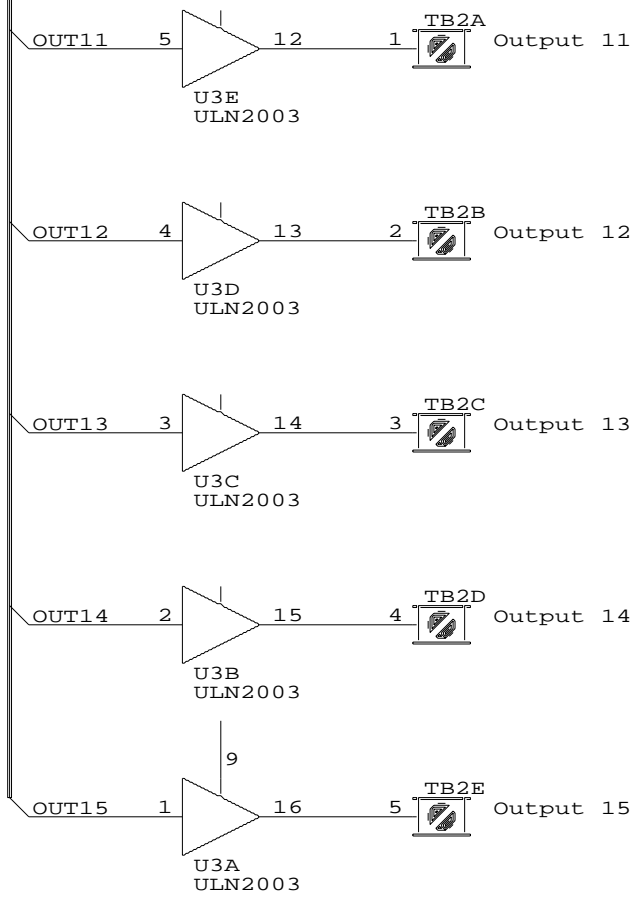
OUT11 5 12 1 TB2A Output 11
U3E
ULN2003

OUT12 4 13 2 TB2B Output 12
U3D
ULN2003

OUT13 3 14 3 TB2C Output 13
U3C
ULN2003

OUT14 2 15 4 TB2D Output 14
U3B
ULN2003

9
OUT15 1 16 5 TB2E Output 15
U3A
ULN2003